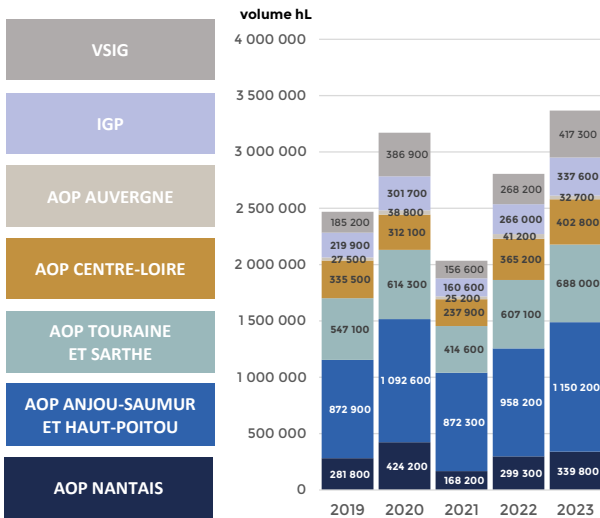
VSIG

IGP

AOP AUVERGNE

AOP CENTRE-LOIRE

AOP TOURAINE ET SARTHE

AOP ANJOU-SAUMUR ET HAUT-POITOU

AOP NANTAIS

volume hL

4 000 000
3 500 000
3 000 000
2 500 000
2 000 000
1 500 000
1 000 000
500 000
0

| | 2019 | 2020 | 2021 | 2022 | 2023 |
|---|---|---|---|---|---|
| VSIG | 185 200 | 386 900 | 156 600 | 268 200 | 417 300 |
| IGP | 219 900 | 301 700 | 160 600 | 266 000 | 337 600 |
| AOP AUVERGNE | 27 500 | 38 800 | 25 200 | 41 200 | 32 700 |
| AOP CENTRE-LOIRE | 335 500 | 312 100 | 237 900 | 365 200 | 402 800 |
| AOP TOURAINE ET SARTHE | 547 100 | 614 300 | 414 600 | 607 100 | 688 000 |
| AOP ANJOU-SAUMUR ET HAUT-POITOU | 872 900 | 1 092 600 | 872 300 | 958 200 | 1 150 200 |
| AOP NANTAIS | 281 800 | 424 200 | 168 200 | 299 300 | 339 800 |